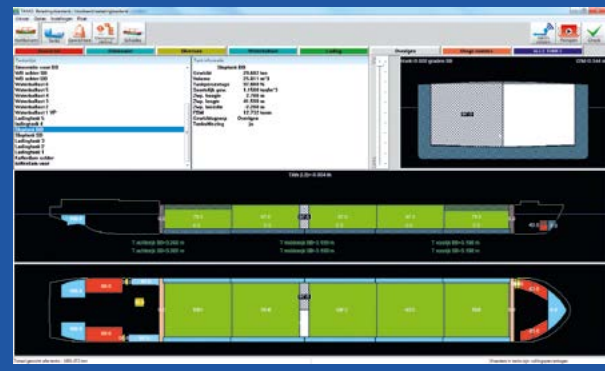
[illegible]

Gewicht
Volume
Zwaartepunt
Soortelijk gew.
Zwp. langs
Zwp. hoogte
Zwp. breedte
Vrije
Overige

T achterp. SB 0.000 m
T midden SB 0.000 m
T voorp. SB 0.000 m
T achterp. BB 0.000 m
T midden BB 0.000 m
T voorp. BB 0.000 m